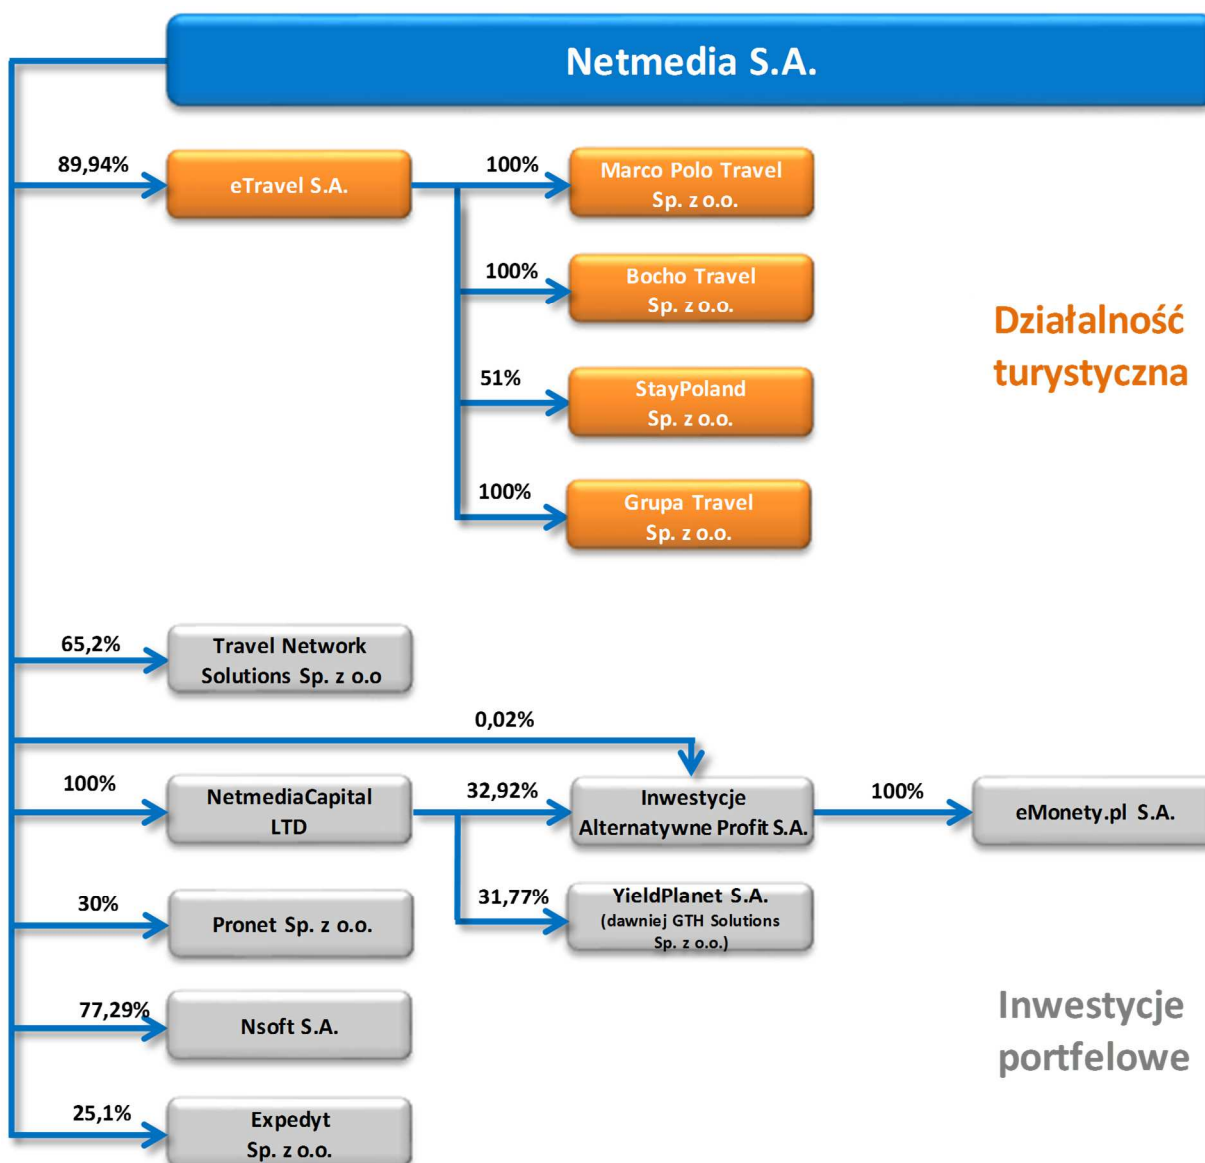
Netmedia S.A.

89,94%
eTravel S.A.

100%
Marco Polo Travel Sp. z o.o.

100%
Bocho Travel Sp. z o.o.

51%
StayPoland Sp. z o.o.

100%
Grupa Travel Sp. z o.o.

Działalność turystyczna

65,2%
Travel Network Solutions Sp. z o.o

0,02%

100%
NetmediaCapital LTD

32,92%
Inwestycje Alternatywne Profit S.A.

100%
eMonety.pl S.A.

30%
Pronet Sp. z o.o.

31,77%
YieldPlanet S.A. (dawniej GTH Solutions Sp. z o.o.)

77,29%
Nsoft S.A.

25,1%
Expedyt Sp. z o.o.

Inwestycje portfelowe